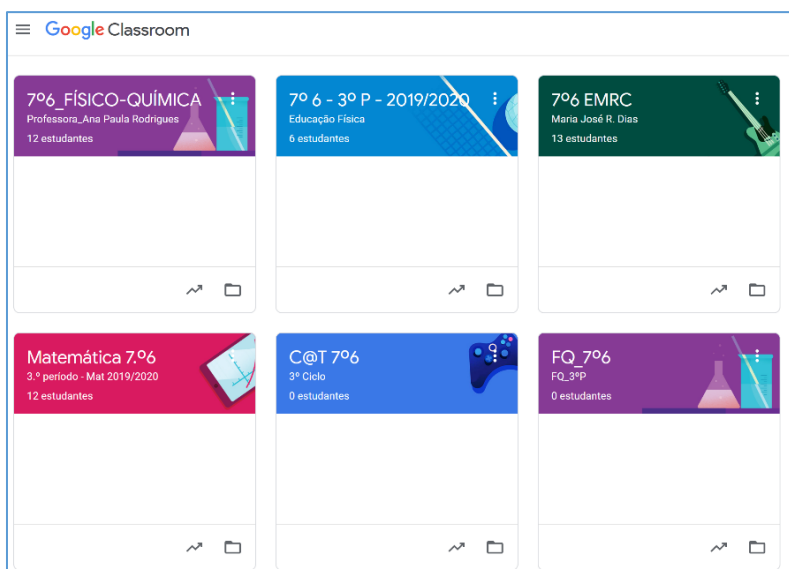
Google Classroom

7º6_FÍSICO-QUÍMICA
Professora_Ana Paula Rodrigues
12 estudantes

7º 6 - 3º P - 2019/2020
Educação Física
6 estudantes

7º6 EMRC
Maria José R. Dias
13 estudantes

Matemática 7.º6
3.º período - Mat 2019/2020
12 estudantes

C@T 7º6
3º Ciclo
0 estudantes

FQ_7º6
FQ_3ºP
0 estudantes